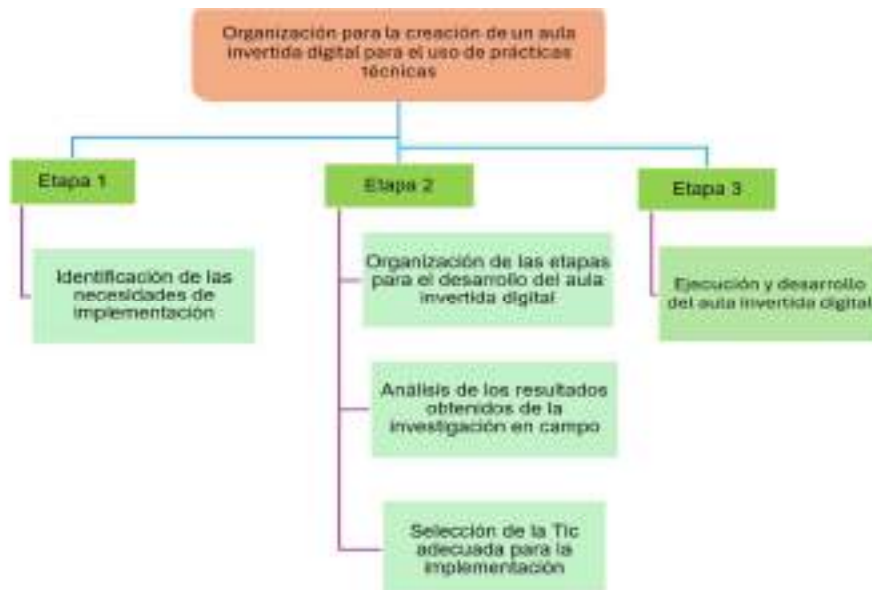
Organización para la creación de un aula invertida digital para el uso de prácticas técnicas

Etapa 1

Identificación de las necesidades de implementación

Etapa 2

Organización de las etapas para el desarrollo del aula invertida digital

Análisis de los resultados obtenidos de la investigación en campo

Selección de la Tic adecuada para la implementación

Etapa 3

Ejecución y desarrollo del aula invertida digital